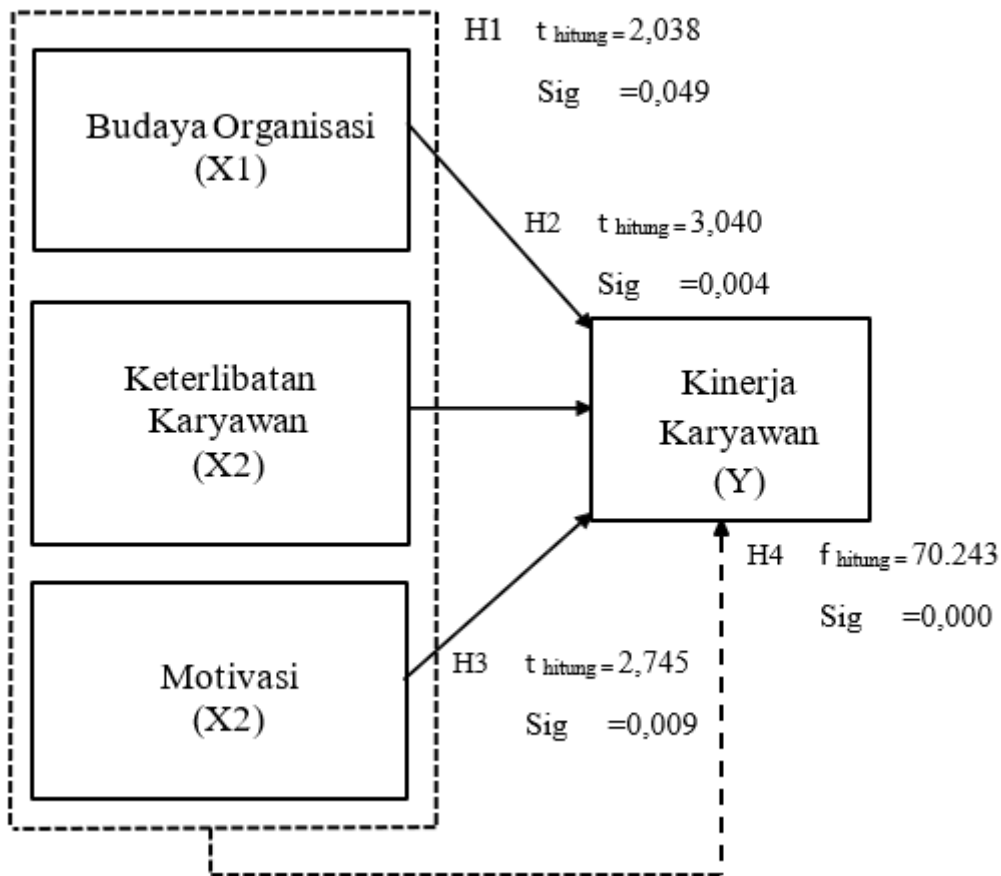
H1 $t_{hitung} = 2,038$

Sig =0,049

Budaya Organisasi (X1)

H2 $t_{hitung} = 3,040$

Sig =0,004

Keterlibatan Karyawan (X2)

Kinerja Karyawan (Y)

H4 $f_{hitung} = 70.243$

Sig =0,000

Motivasi (X2)

H3 $t_{hitung} = 2,745$

Sig =0,009